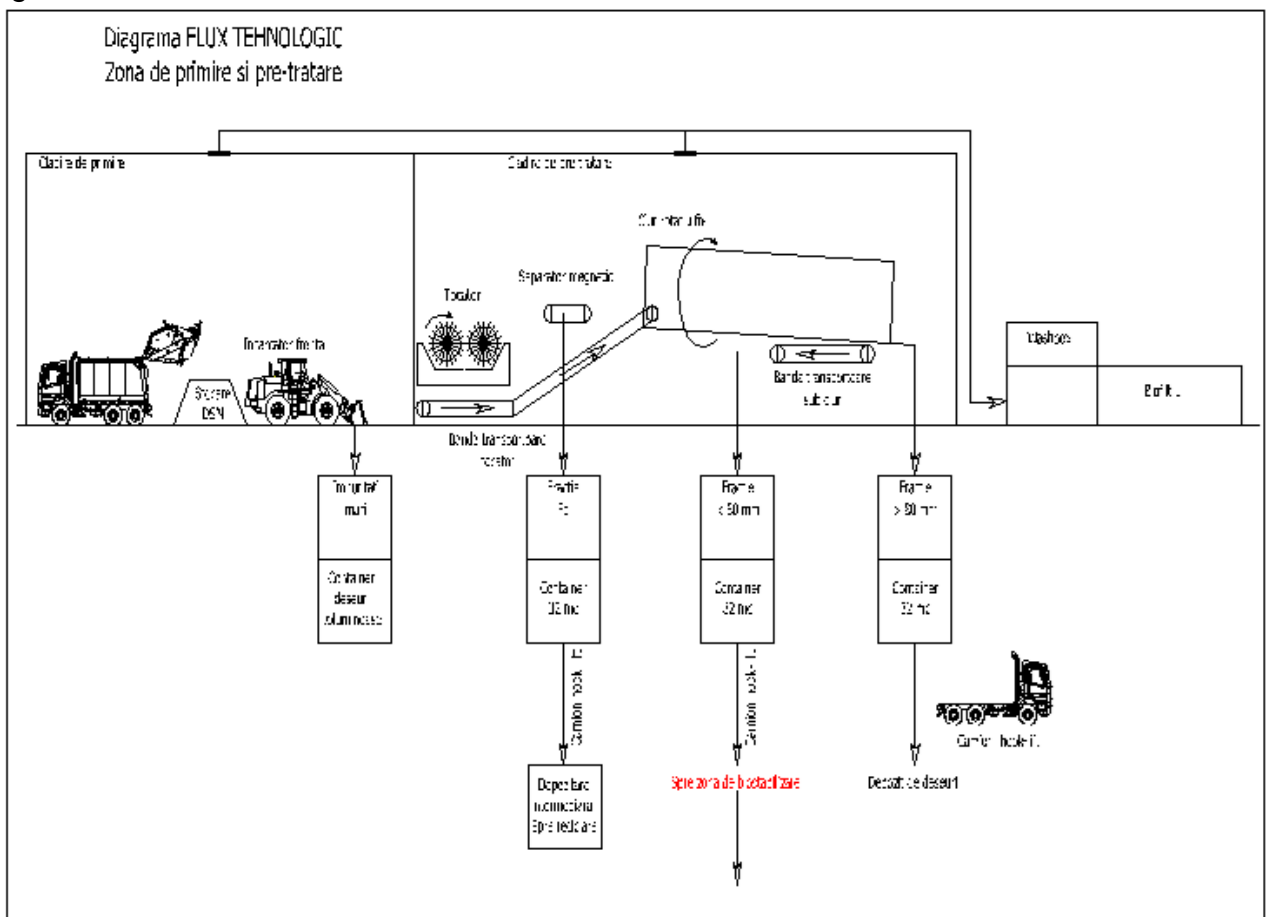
Diagrama FLUX TEHNOLOGIC
Zona de primire si pre-tratare

Cladire de primire

Cladire de pre-tratare

Tocator

Separator magnetic

Ciur rotativ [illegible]

Incarcator frontal

Stocare DSM

Banda transportoare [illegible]

Banda transportoare sub ciur

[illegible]

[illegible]

Impuritati mari

Container deseuri voluminoase

Fractie Fe

Container 30 mc

Fractie < 80 mm

Container 32 mc

Fractie > 80 mm

Container 32 mc

Camion hook-lift

Camion hook-lift

Camion hook-lift

Depozitare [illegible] spre reciclare

Spre zona de biostabilizare

Depozit de deseuri